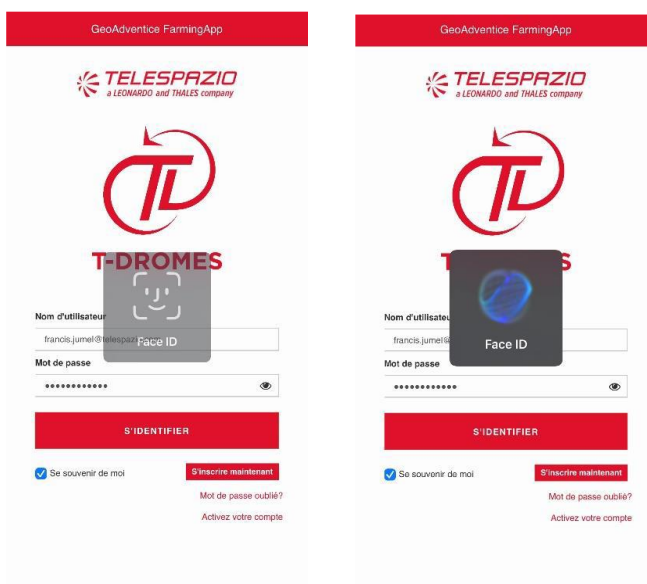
GeoAdventice FarmingApp

TELESPAZIO
a LEONARDO and THALES company

T-DROMES

Face ID

Nom d'utilisateur
francis.jumel@telespazi

Mot de passe
••••••••••••

S'IDENTIFIER

Se souvenir de moi
S'inscrire maintenant
Mot de passe oublié?
Activez votre compte

GeoAdventice FarmingApp

TELESPAZIO
a LEONARDO and THALES company

T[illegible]S

Face ID

Nom d'utilisateur
francis.jumel@

Mot de passe
••••••••••••

S'IDENTIFIER

Se souvenir de moi
S'inscrire maintenant
Mot de passe oublié?
Activez votre compte